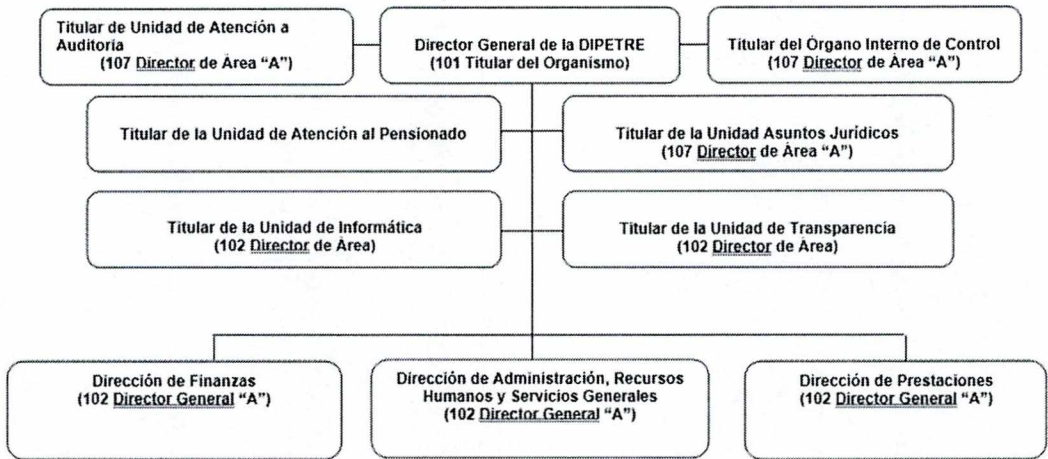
Titular de Unidad de Atención a Auditoria
(107 Director de Área “A”)

Director General de la DIPETRE
(101 Titular del Organismo)

Titular del Órgano Interno de Control
(107 Director de Área “A”)

Titular de la Unidad de Atención al Pensionado

Titular de la Unidad Asuntos Jurídicos
(107 Director de Área “A”)

Titular de la Unidad de Informática
(102 Director de Área)

Titular de la Unidad de Transparencia
(102 Director de Área)

Dirección de Finanzas
(102 Director General “A”)

Dirección de Administración, Recursos Humanos y Servicios Generales
(102 Director General “A”)

Dirección de Prestaciones
(102 Director General “A”)